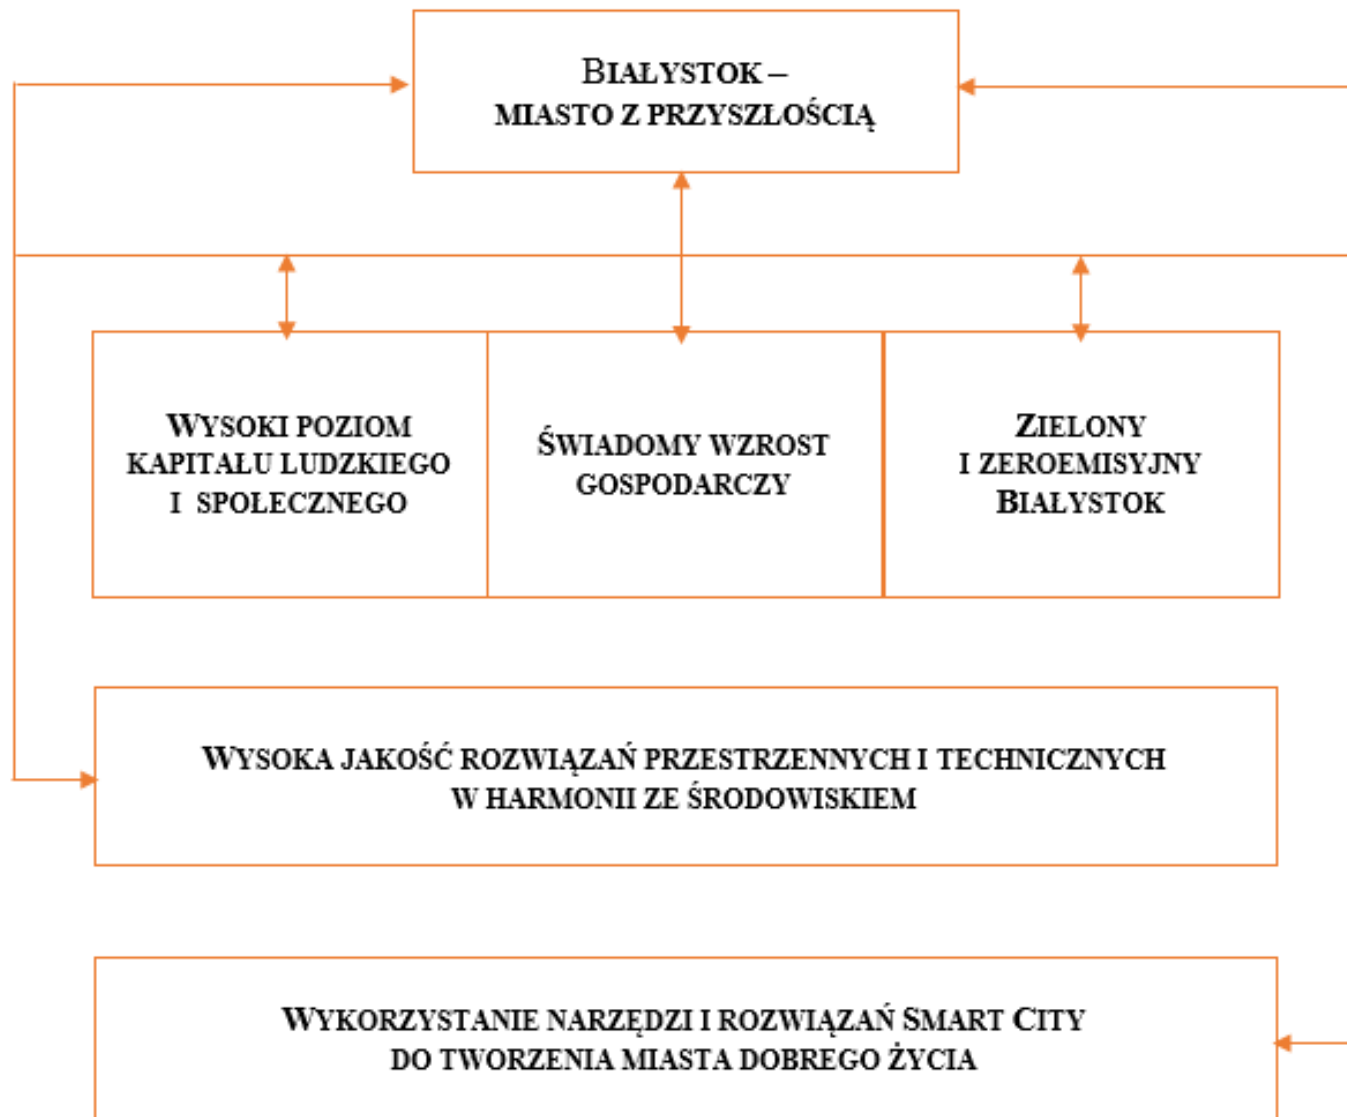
BIAŁYSTOK – MIASTO Z PRZYSZŁOŚCIĄ

WYSOKI POZIOM KAPITAŁU LUDZKIEGO I SPOŁECZNEGO

ŚWIADOMY WZROST GOSPODARCZY

ZIELONY I ZEROEMISYJNY BIAŁYSTOK

WYSOKA JAKOŚĆ ROZWIĄZAŃ PRZESTRZENNYCH I TECHNICZNYCH W HARMONII ZE ŚRODOWISKIEM

WYKORZYSTANIE NARZĘDZI I ROZWIĄZAŃ SMART CITY DO TWORZENIA MIASTA DOBREGO ŻYCIA